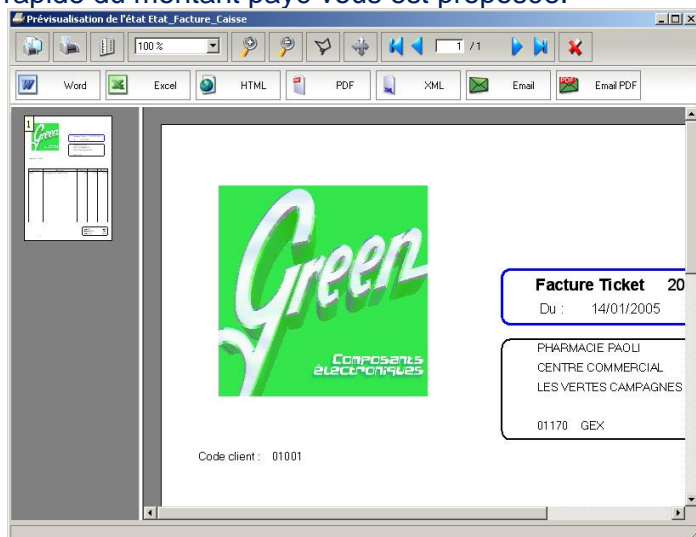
rapide du montant payé vous est proposée.

Prévisualisation de l'état Etat_Facture_Caisse

100 %

1 /1

Word Excel HTML PDF XML Email Email PDF

1

Green
Composants électroniques

Facture Ticket 20
Du : 14/01/2005

PHARMACIE PAOLI
CENTRE COMMERCIAL
LES VERTES CAMPAGNES

01170 GEX

Code client : 01001